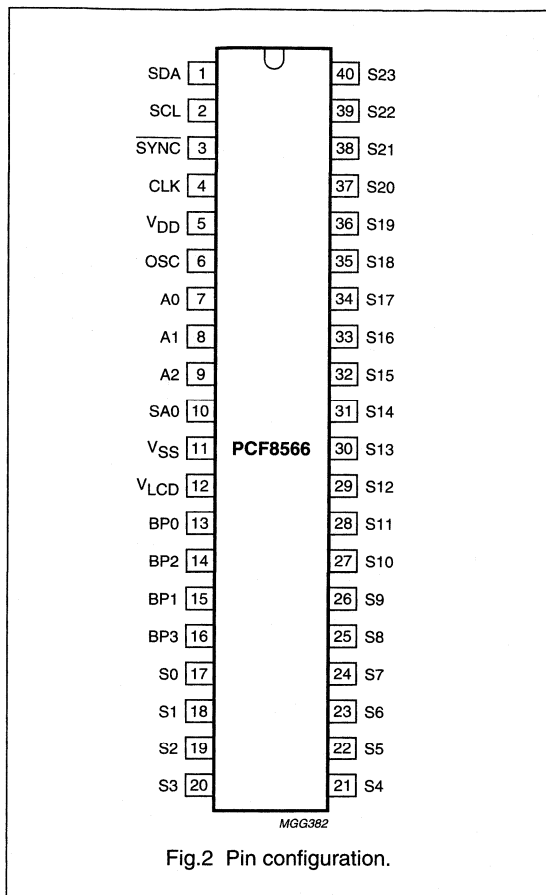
SDA 1
SCL 2
$\overline{SYNC}$ 3
CLK 4
$V_{DD}$ 5
OSC 6
A0 7
A1 8
A2 9
SA0 10
$V_{SS}$ 11
$V_{LCD}$ 12
BP0 13
BP2 14
BP1 15
BP3 16
S0 17
S1 18
S2 19
S3 20

PCF8566

40 S23
39 S22
38 S21
37 S20
36 S19
35 S18
34 S17
33 S16
32 S15
31 S14
30 S13
29 S12
28 S11
27 S10
26 S9
25 S8
24 S7
23 S6
22 S5
21 S4

MGG382

Fig.2 Pin configuration.